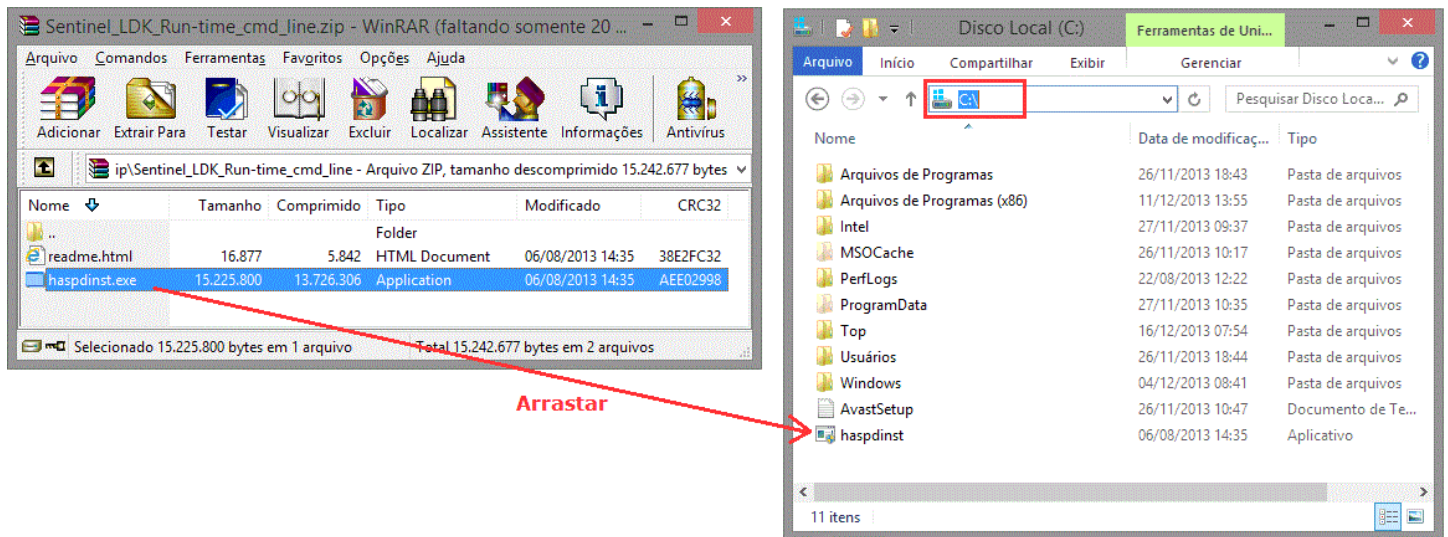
Sentinel_LDK_Run-time_cmd_line.zip - WinRAR (faltando somente 20 ...

Arquivo Comandos Ferramentas Favoritos Opções Ajuda

Adicionar Extrair Para Testar Visualizar Excluir Localizar Assistente Informações Antivírus

ip\Sentinel_LDK_Run-time_cmd_line - Arquivo ZIP, tamanho descomprimido 15.242.677 bytes

| Nome | Tamanho | Comprimido | Tipo | Modificado | CRC32 |
|---|---|---|---|---|---|
| .. | | | Folder | | |
| readme.html | 16.877 | 5.842 | HTML Document | 06/08/2013 14:35 | 38E2FC32 |
| haspdinst.exe | 15.225.800 | 13.726.306 | Application | 06/08/2013 14:35 | AEE02998 |

Selecionado 15.225.800 bytes em 1 arquivo | Total 15.242.677 bytes em 2 arquivos

Arrastar

Disco Local (C:)

Ferramentas de Uni...

Arquivo Início Compartilhar Exibir Gerenciar

C:\

Pesquisar Disco Loca...

| Nome | Data de modificaç... | Tipo |
|---|---|---|
| Arquivos de Programas | 26/11/2013 18:43 | Pasta de arquivos |
| Arquivos de Programas (x86) | 11/12/2013 13:55 | Pasta de arquivos |
| Intel | 27/11/2013 09:37 | Pasta de arquivos |
| MSOCache | 26/11/2013 10:17 | Pasta de arquivos |
| PerfLogs | 22/08/2013 12:22 | Pasta de arquivos |
| ProgramData | 27/11/2013 10:35 | Pasta de arquivos |
| Top | 16/12/2013 07:54 | Pasta de arquivos |
| Usuários | 26/11/2013 18:44 | Pasta de arquivos |
| Windows | 04/12/2013 08:41 | Pasta de arquivos |
| AvastSetup | 26/11/2013 10:47 | Documento de Te... |
| haspdinst | 06/08/2013 14:35 | Aplicativo |

11 itens